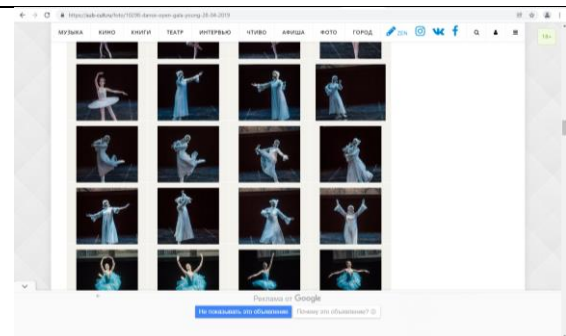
https://sub-culture/foto/10296-dance-open-gala-young-28-04-2019

МУЗЫКА КИНО КНИГИ ТЕАТР ИНТЕРВЬЮ ЧТИВО АФИША ФОТО ГОРОД ZEN

18+

Реклама от Google

Не показывать это объявление Почему это объявление?